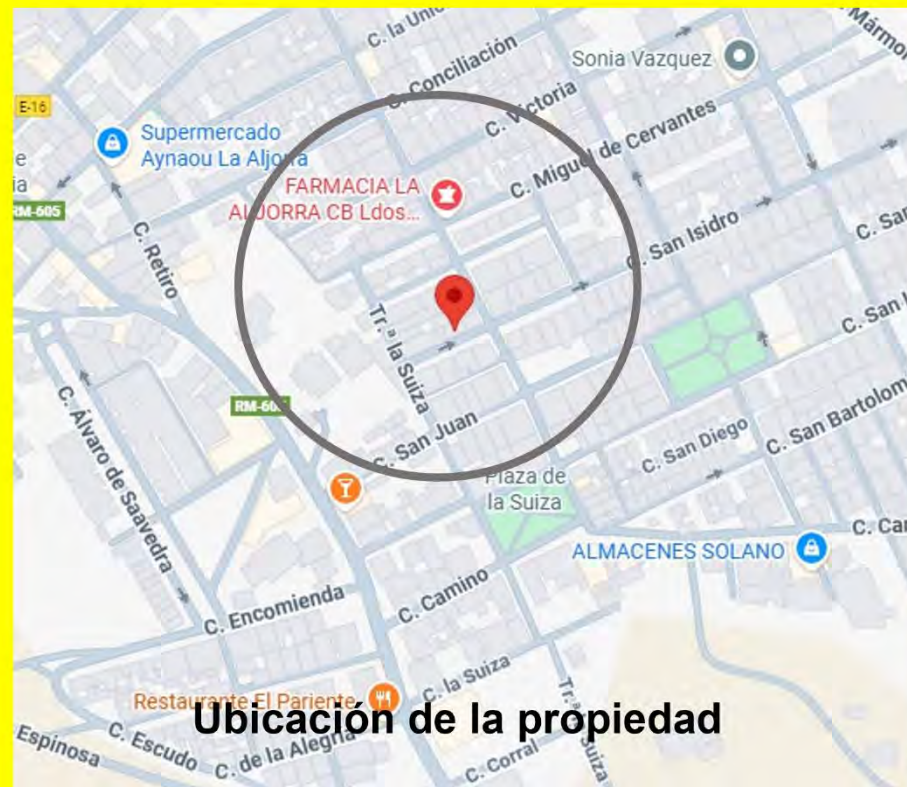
C. la Uni
Mármo
C. Conciliación
Sonia Vazquez
E-16
C. Victoria
Supermercado Aynaou La Aljorra
e
ia
C. Miguel de Cervantes
FARMACIA LA ALJORRA CB Ldos...
RM-605
C. Retiro
C. San Isidro
C. Sa
Tr.ª la Suiza
C. San
C. Álvaro de Saavedra
RM-605
C. San Juan
C. San Diego
C. San Bartolom
Plaza de la Suiza
C. Ca
ALMACENES SOLANO
C. Encomienda
C. Camino
C. la Suiza
Restaurante El Pariente
Tr.ª la Suiza
Ubicación de la propiedad
Espinosa
C. Escudo
C. de la Alegría
C. Corral